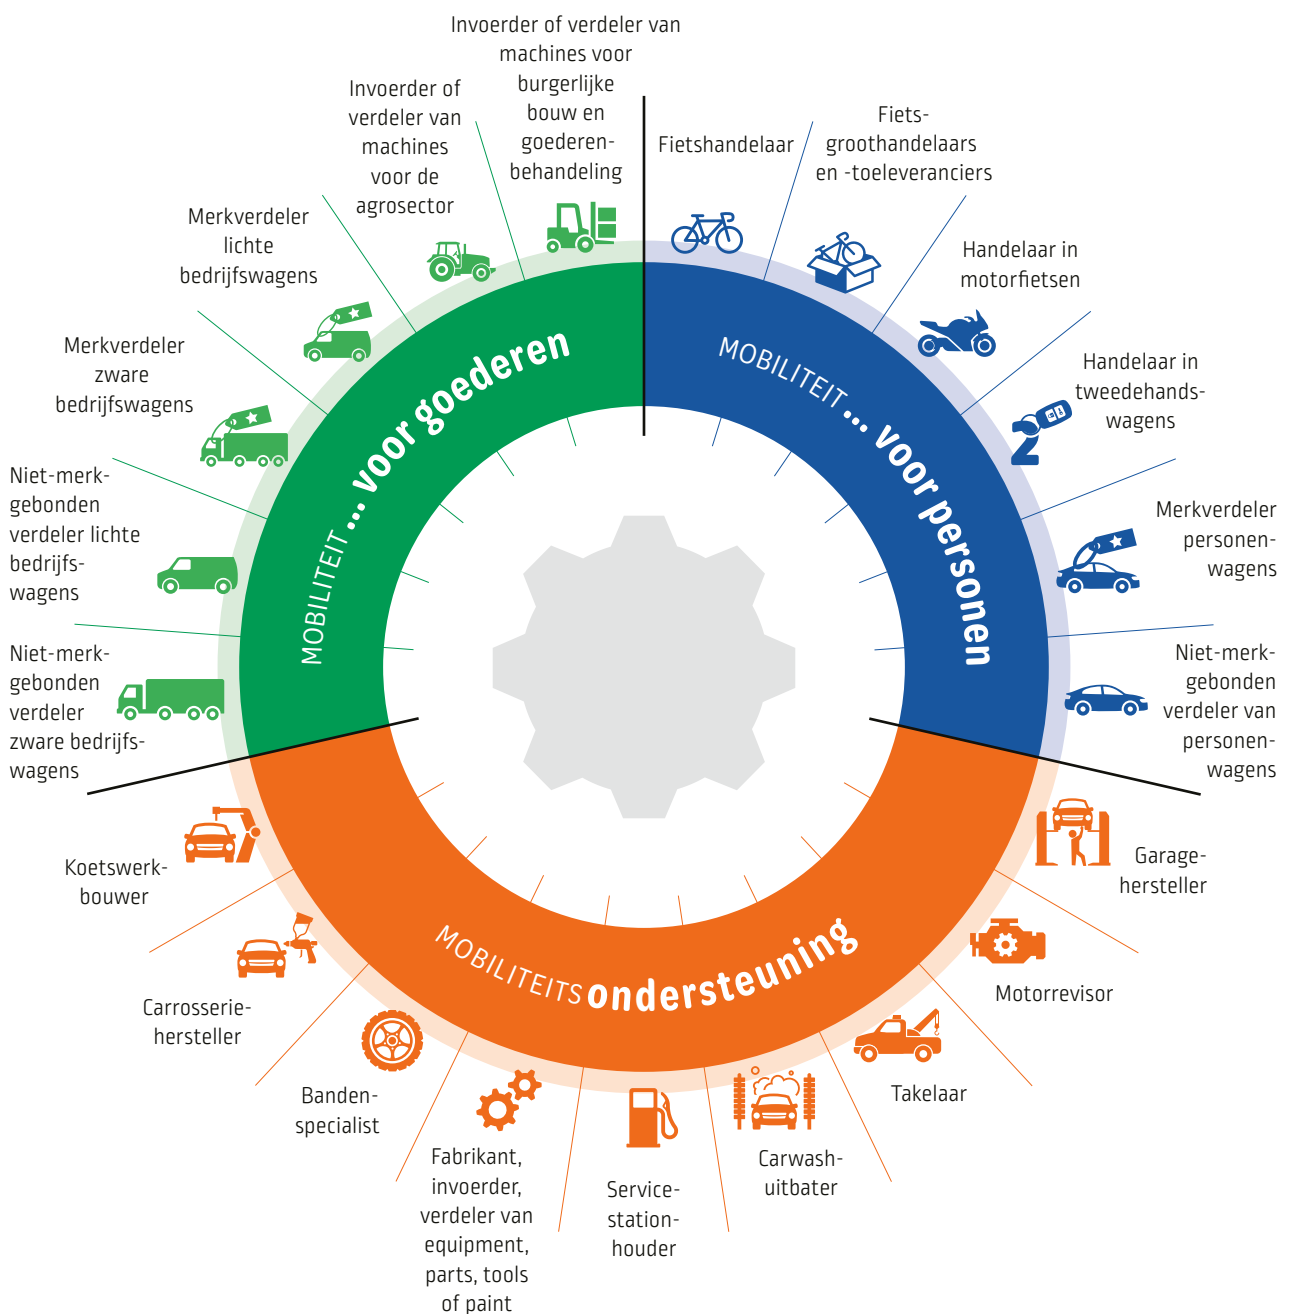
Invoerder of verdeler van machines voor burgerlijke bouw en goederenbehandeling

Invoerder of verdeler van machines voor de agrosector

Merkverdeler lichte bedrijfswagens

Merkverdeler zware bedrijfswagens

Niet-merkgebonden verdeler lichte bedrijfswagens

Niet-merkgebonden verdeler zware bedrijfswagens

MOBILITEIT ... voor goederen

Fietshandelaar

Fietsgroothandelaars en -toeleveranciers

Handelaar in motorfietsen

Handelaar in tweedehandswagens

Merkverdeler personenwagens

Niet-merkgebonden verdeler van personenwagens

MOBILITEIT ... voor personen

2

MOBILITEITS ondersteuning

Koetswerkbouwer

Carrosseriehersteller

Bandenspecialist

Fabrikant, invoerder, verdeler van equipment, parts, tools of paint

Servicestationhouder

Carwashuitbater

Takelaar

Motorrevisor

Garagehersteller